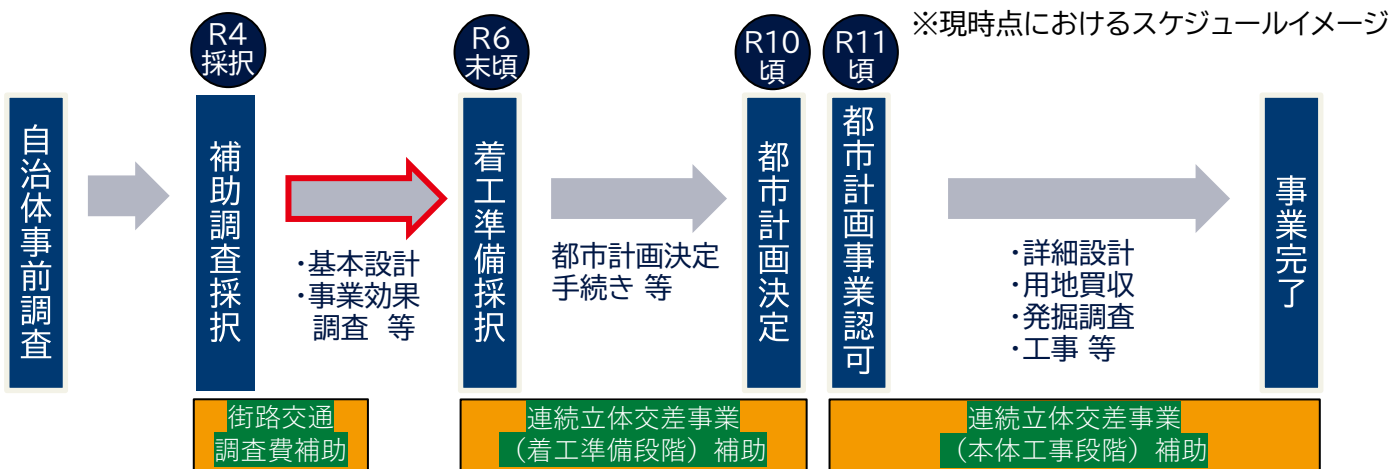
※現時点におけるスケジュールイメージ

自治体事前調査

R4
採択

補助調査採択

・基本設計
・事業効果
調査 等

R6
末頃

着工準備採択

都市計画決定
手続き 等

R10
頃

都市計画決定

R11
頃

都市計画事業認可

・詳細設計
・用地買収
・発掘調査
・工事 等

事業完了

街路交通
調査費補助

連続立体交差事業
（着工準備段階）補助

連続立体交差事業
（本体工事段階）補助